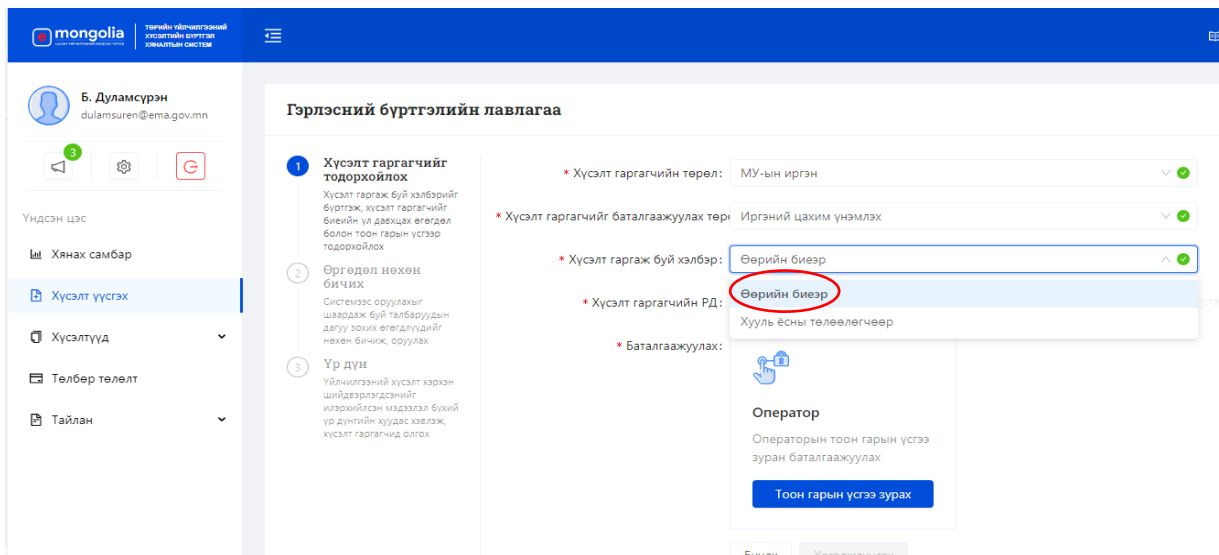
mongolia
ТӨРИЙН ҮЙЛЧИЛГЭЭНИЙ ХҮСЭЛТИЙН БҮРТГЭЛ ХЯНАЛТЫН СИСТЕМ

Б. Дуламсүрэн
dulamsuren@ema.gov.mn

3

Үндсэн цэс
Хянах самбар
Хүсэлт үүсгэх
Хүсэлтүүд
Төлбөр төлөлт
Тайлан

Гэрлэсний бүртгэлийн лавлагаа

1 Хүсэлт гаргагчийг тодорхойлох
Хүсэлт гаргаж буй хэлбэрийг бүртгэж, хүсэлт гаргагчийг биеийн үл давхцах өгөгдөл болон тоон гарын үсгээр тодорхойлох

2 Өргөдөл нөхөн бичих
Системээс оруулахыг шаардаж буй талбаруудын дагуу зохих өгөгдлүүдийг нөхөн бичиж, оруулах

3 Үр дүн
Үйлчилгээний хүсэлт хэрхэн шийдвэрлэгдсэнийг илэрхийлсэн мэдээлэл бүхий үр дүнгийн хуудас хэвлэж, хүсэлт гаргагчид олгох

* Хүсэлт гаргагчийн төрөл: МУ-ын иргэн
* Хүсэлт гаргагчийг баталгаажуулах төрө Иргэний цахим үнэмлэх
* Хүсэлт гаргаж буй хэлбэр: Өөрийн биеэр
Өөрийн биеэр
Хууль ёсны төлөөлөгчөөр
* Хүсэлт гаргагчийн РД:
* Баталгаажуулах:

Оператор
Операторын тоон гарын үсгээ зуран баталгаажуулах
Тоон гарын үсгээ зурах